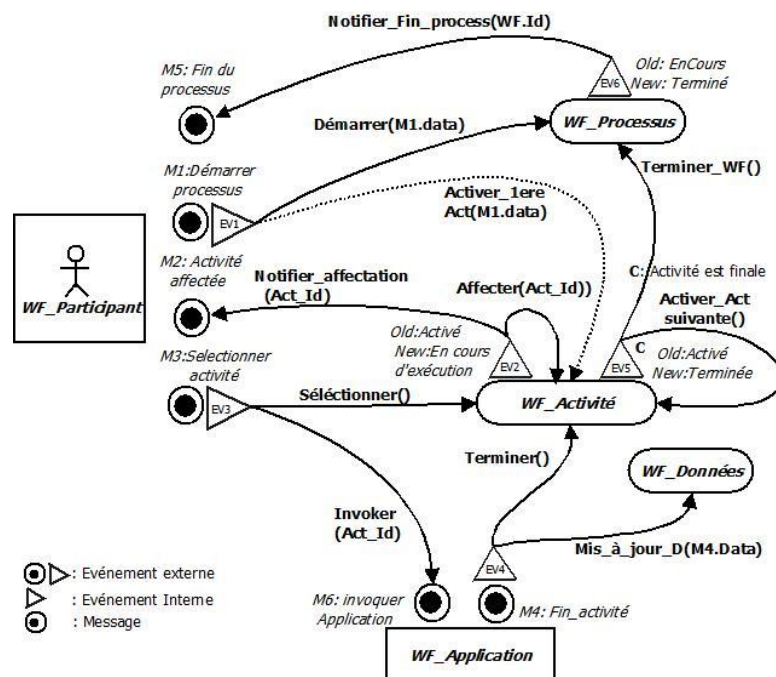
Notifier_Fin_process(WF.Id)

M5: Fin du processus

Old: EnCours
New: Terminé

EV6

Démarrer(M1.data)

WF_Processus

M1:Démarrer processus

EV1

Activer_1ere Act(M1.data)

Terminer_WF()

WF_Participant

M2: Activité affectée

Notifier_affectation (Act_Id)

Affecter(Act_Id))

C: Activité est finale

Activer_Act suivante()

Old:Activé
New:En cours d'exécution

EV2

C

EV5

Old:Activé
New:Terminée

M3:Selectionner activité

EV3

Séléctionner()

WF_Activité

Terminer()

WF_Données

Invoker (Act_Id)

Mis_à_jour_D(M4.Data)

EV4

: Evénement externe
: Evénement Interne
: Message

M6: invoquer Application

M4: Fin_activité

WF_Application